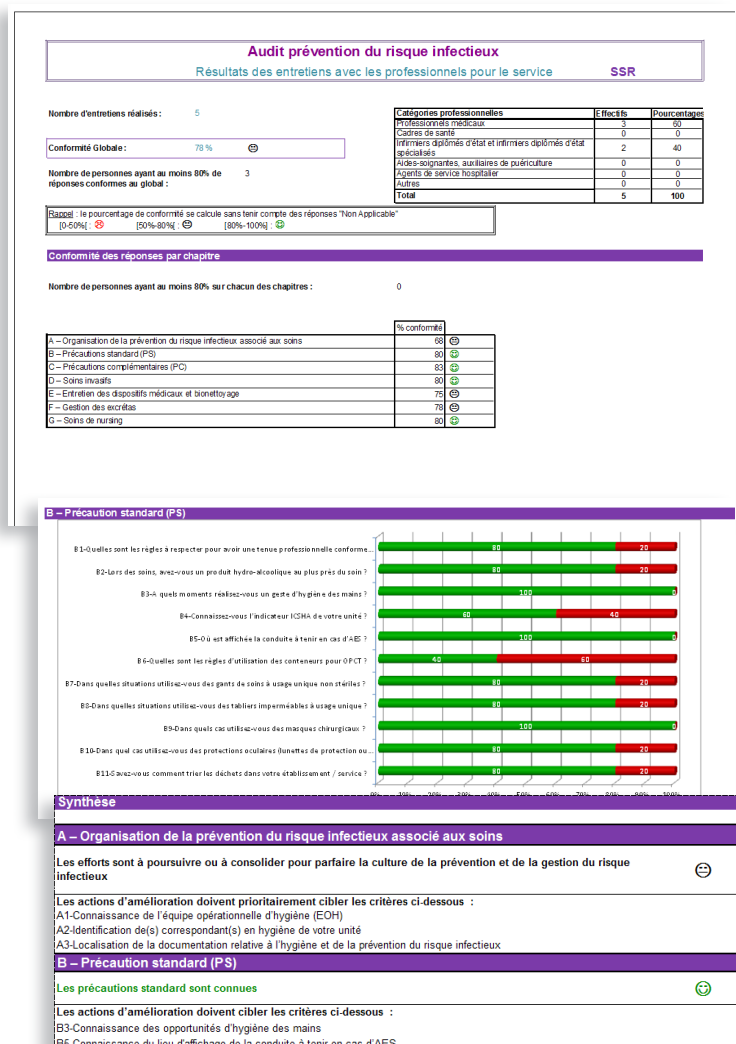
Audit prévention du risque infectieux

Résultats des entretiens avec les professionnels pour le service SSR

Nombre d'entretiens réalisés : 5

Conformité Globale : 78 % 😐

Nombre de personnes ayant au moins 80% de réponses conformes au global : 3

| Catégories professionnelles | Effectifs | Pourcentages |
|---|---|---|
| Professionnels médicaux | 3 | 60 |
| Cadres de santé | 0 | 0 |
| Infirmiers diplômés d'état et infirmiers diplômés d'état spécialisés | 2 | 40 |
| Aides-soignantes, auxiliaires de puériculture | 0 | 0 |
| Agents de service hospitalier | 0 | 0 |
| Autres | 0 | 0 |
| Total | 5 | 100 |

Rappel : le pourcentage de conformité se calcule sans tenir compte des réponses "Non Applicable"
[0-50%[ : ☹ [50%-80%[ : 😐 [80%-100%] : ☺

Conformité des réponses par chapitre

Nombre de personnes ayant au moins 80% sur chacun des chapitres : 0

| | % conformité | |
|---|---|---|
| A – Organisation de la prévention du risque infectieux associé aux soins | 68 | 😐 |
| B – Précautions standard (PS) | 80 | ☺ |
| C – Précautions complémentaires (PC) | 83 | ☺ |
| D – Soins invasifs | 80 | ☺ |
| E – Entretien des dispositifs médicaux et bionettoyage | 75 | 😐 |
| F – Gestion des excrétas | 78 | 😐 |
| G – Soins de nursing | 80 | ☺ |

B – Précaution standard (PS)

B1-Quelles sont les règles à respecter pour avoir une tenue professionnelle conforme... 80 20
B2-Lors des soins, avez-vous un produit hydro-alcoolique au plus près du soin ? 80 20
B3-A quels moments réalisez-vous un geste d'hygiène des mains ? 100 0
B4-Connaissez-vous l'indicateur ICSHA de votre unité ? 60 40
B5-Où est affichée la conduite à tenir en cas d'AES ? 100 0
B6-Quelles sont les règles d'utilisation des conteneurs pour OPCT ? 40 60
B7-Dans quelles situations utilisez-vous des gants de soins à usage unique non stériles ? 80 20
B8-Dans quelles situations utilisez-vous des tabliers imperméables à usage unique ? 80 20
B9-Dans quels cas utilisez-vous des masques chirurgicaux ? 100 0
B10-Dans quel cas utilisez-vous des protections oculaires (lunettes de protection ou... 80 20
B11-Savez-vous comment trier les déchets dans votre établissement / service ? 80 20
0% 10% 20% 30% 40% 50% 60% 70% 80% 90% 100%

Synthèse

A – Organisation de la prévention du risque infectieux associé aux soins

Les efforts sont à poursuivre ou à consolider pour parfaire la culture de la prévention et de la gestion du risque infectieux 😐

Les actions d'amélioration doivent prioritairement cibler les critères ci-dessous :
A1-Connaissance de l'équipe opérationnelle d'hygiène (EOH)
A2-Identification de(s) correspondant(s) en hygiène de votre unité
A3-Localisation de la documentation relative à l'hygiène et de la prévention du risque infectieux

B – Précaution standard (PS)

Les précautions standard sont connues ☺

Les actions d'amélioration doivent cibler les critères ci-dessous :
B3-Connaissance des opportunités d'hygiène des mains
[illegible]